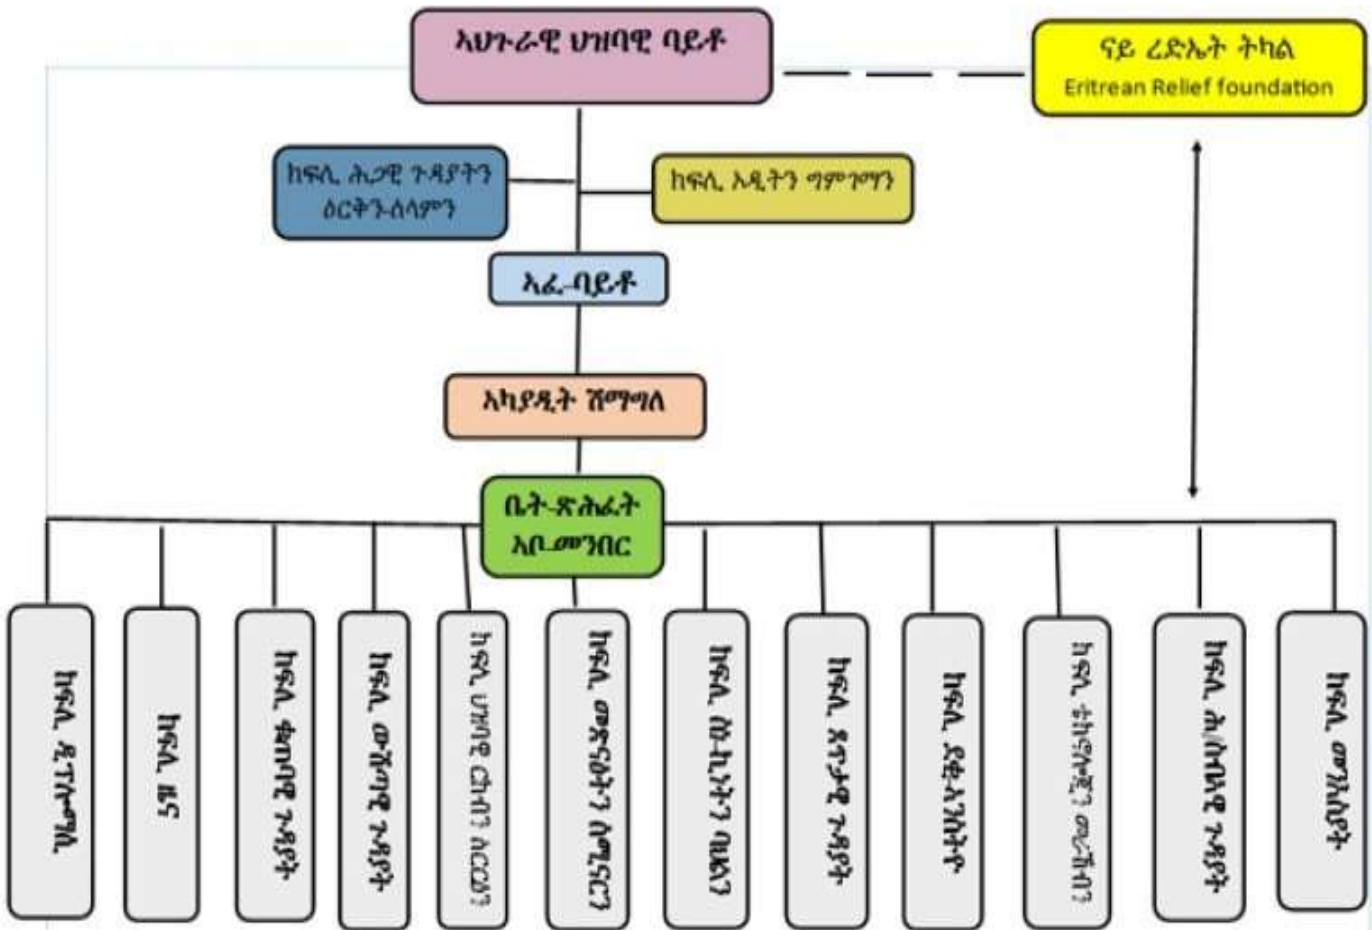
ኣህጉራዊ ህዝባዊ ባይቶ

ናይ ረድኤት ትካል
Eritrean Relief foundation

ክፍሊ ሕጋዊ ጉዳያትን ዕርቅን ሰላምን

ክፍሊ ኦዲትን ግምገማን

ኣፈ-ባይቶ

ኣካያዲት ሽማግለ

ቤት-ጽሕፈት ኣቦ-መንበር

ክፍሊ ጸጥታ ዘይትሓዊ

ክፍሊ ዜና

ክፍሊ ቁጠባዊ ጉዳያት

ክፍሊ ውሽጣዊ ጉዳያት

ክፍሊ ህዝባዊ ርክባትን ስርርዕን

ክፍሊ መደባትን ተሳትፎን ደገፍን

ክፍሊ ስነ-ጥበብን ባህልን

ክፍሊ ደቂ-ኣንስትዮ ጉዳያት

ክፍሊ ደቂ-ኣንስትዮ

ክፍሊ ትካላትን መራኸቢታትን

ክፍሊ ሕብረተሰባዊ ጉዳያት

ክፍሊ መንእሰያት